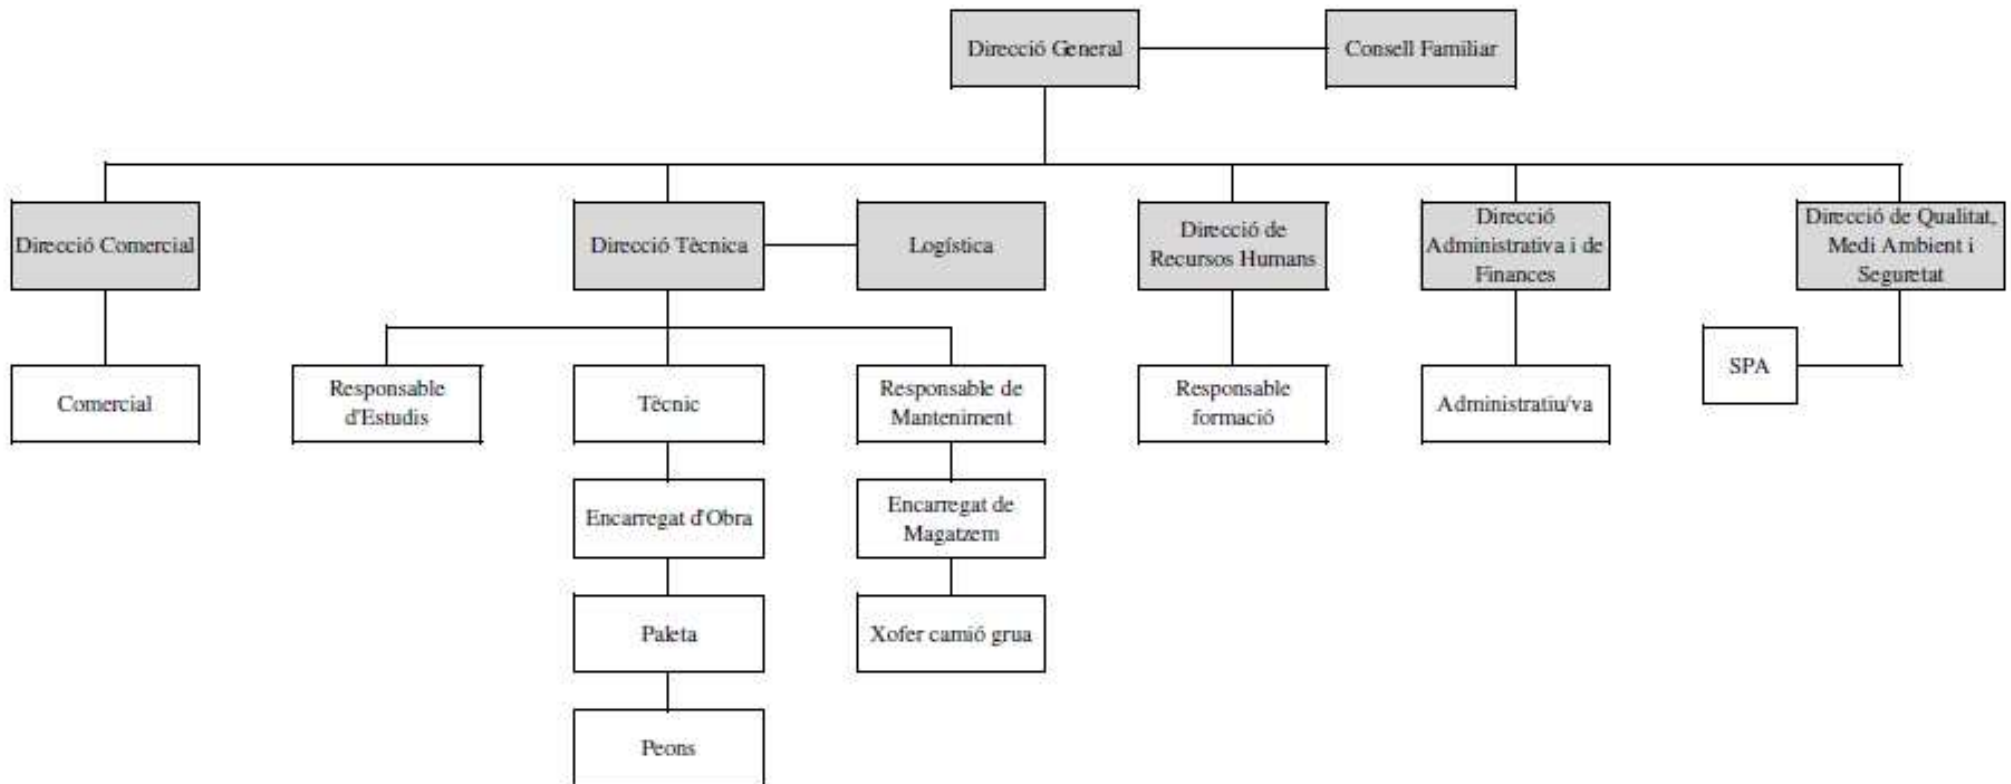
Direcció General

Consell Familiar

Direcció Comercial

Direcció Tècnica

Logística

Direcció de Recursos Humans

Direcció Administrativa i de Finances

Direcció de Qualitat, Medi Ambient i Seguretat

Comercial

Responsable d'Estudis

Tècnic

Responsable de Manteniment

Responsable formació

Administratiu/va

SPA

Encarregat d'Obra

Encarregat de Magatzem

Paleta

Xofer camió grua

Peons